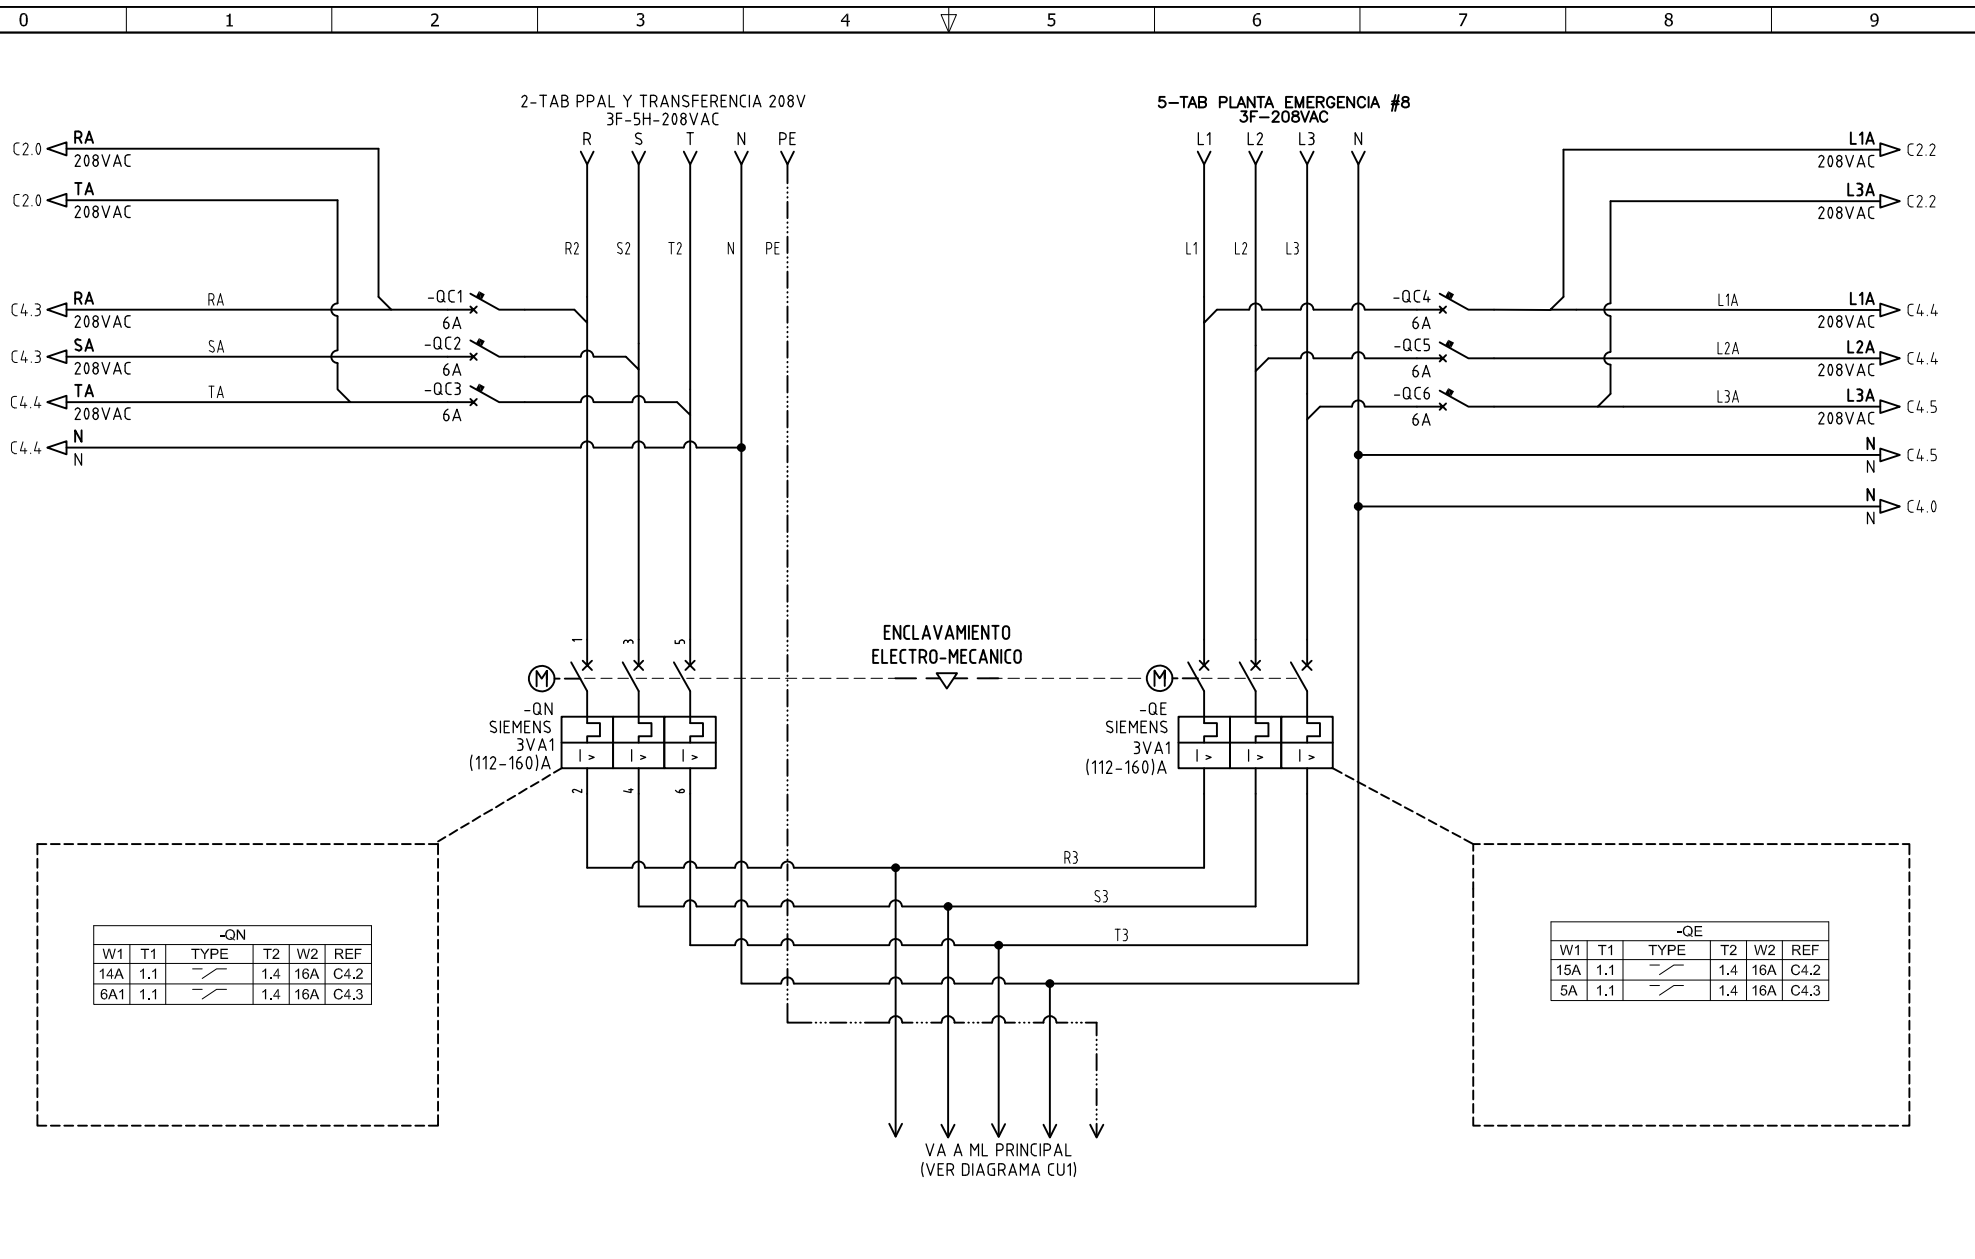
0 1 2 3 4 5 6 7 8 9

2-TAB PPAL Y TRANSFERENCIA 208V
3F-5H-208VAC

R S T N PE

5-TAB PLANTA EMERGENCIA #8
3F-208VAC

L1 L2 L3 N

C2.0 RA 208VAC
C2.0 TA 208VAC
C4.3 RA 208VAC
C4.3 SA 208VAC
C4.4 TA 208VAC
C4.4 N N

RA
SA
TA

-QC1 6A
-QC2 6A
-QC3 6A

R2 S2 T2 N PE

L1 L2 L3

-QC4 6A
-QC5 6A
-QC6 6A

L1A
L2A
L3A

L1A 208VAC C2.2
L3A 208VAC C2.2
L1A 208VAC C4.4
L2A 208VAC C4.4
L3A 208VAC C4.5
N N C4.5
N N C4.0

1 3 5

ENCLAVAMIENTO
ELECTRO-MECANICO

M
-QN
SIEMENS
3VA1
(112-160)A

M
-QE
SIEMENS
3VA1
(112-160)A

I> I> I>
I> I> I>

2 4 6

R3
S3
T3

| -QN | | | | | |
|---|---|---|---|---|---|
| W1 | T1 | TYPE | T2 | W2 | REF |
| 14A | 1.1 | | 1.4 | 16A | C4.2 |
| 6A1 | 1.1 | | 1.4 | 16A | C4.3 |

| -QE | | | | | |
|---|---|---|---|---|---|
| W1 | T1 | TYPE | T2 | W2 | REF |
| 15A | 1.1 | | 1.4 | 16A | C4.2 |
| 5A | 1.1 | | 1.4 | 16A | C4.3 |

VA A ML PRINCIPAL
(VER DIAGRAMA CU1)